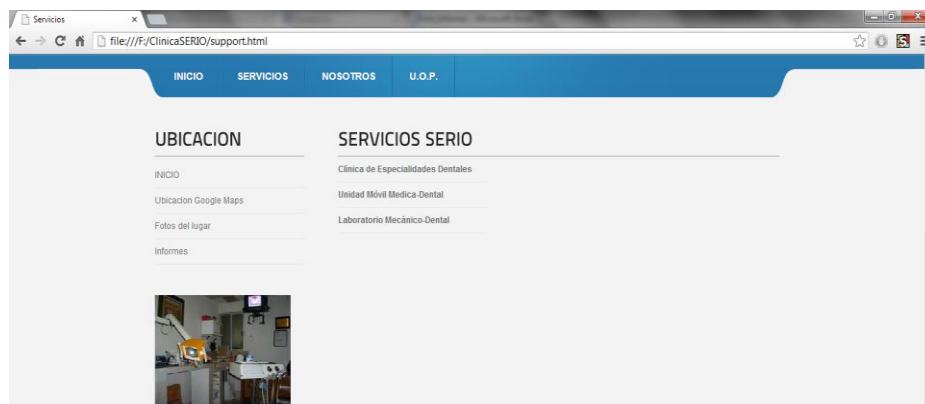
Servicios
file:///F:/ClinicaSERIO/support.html

INICIO SERVICIOS NOSOTROS U.O.P.

UBICACION

INICIO
Ubicacion Google Maps
Fotos del lugar
Informes

SERVICIOS SERIO

Clinica de Especialidades Dentales
Unidad Móvil Medica-Dental
Laboratorio Mecánico-Dental